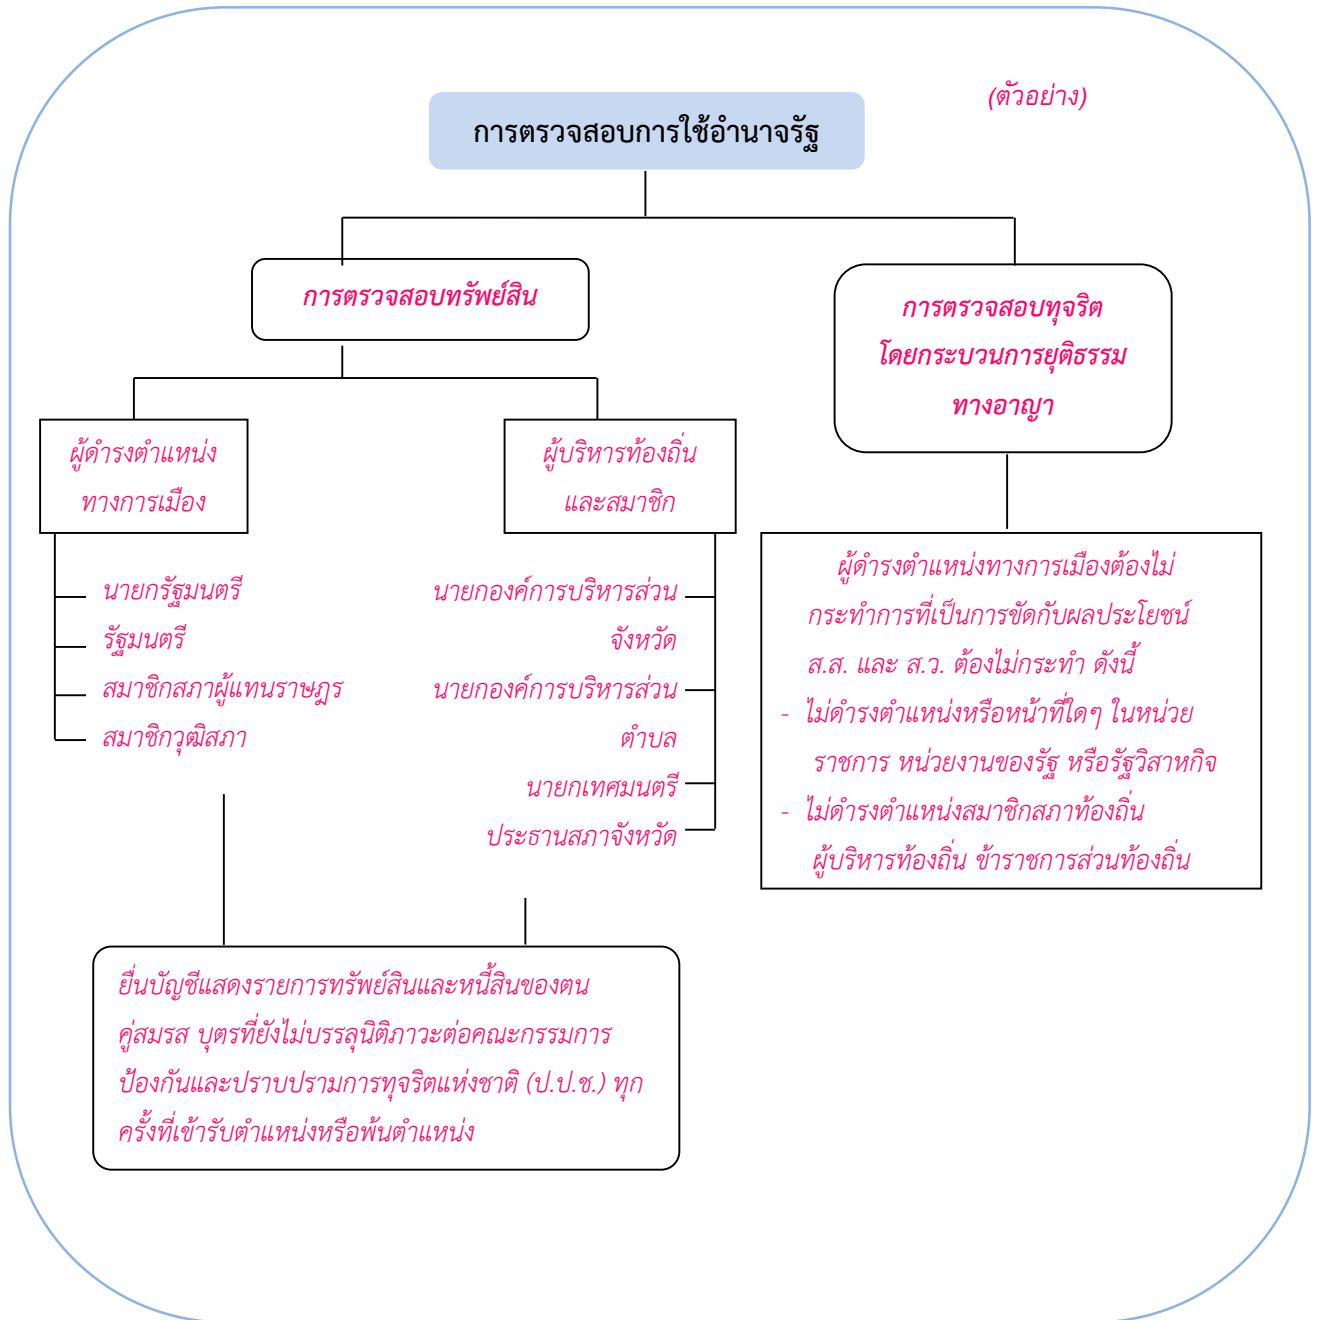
(ตัวอย่าง)

การตรวจสอบการใช้อำนาจรัฐ

การตรวจสอบทรัพย์สิน

การตรวจสอบทุจริต โดยกระบวนการยุติธรรม ทางอาญา

ผู้ดำรงตำแหน่ง ทางการเมือง

ผู้บริหารท้องถิ่น และสมาชิก

นายกรัฐมนตรี
รัฐมนตรี
สมาชิกสภาผู้แทนราษฎร
สมาชิกวุฒิสภา

นายกองค์การบริหารส่วนจังหวัด
นายกองค์การบริหารส่วนตำบล
นายกเทศมนตรี
ประธานสภาจังหวัด

ผู้ดำรงตำแหน่งทางการเมืองต้องไม่กระทำการที่เป็นการขัดกับผลประโยชน์ ส.ส. และ ส.ว. ต้องไม่กระทำ ดังนี้
- ไม่ดำรงตำแหน่งหรือหน้าที่ใดๆ ในหน่วยราชการ หน่วยงานของรัฐ หรือรัฐวิสาหกิจ
- ไม่ดำรงตำแหน่งสมาชิกสภาท้องถิ่น ผู้บริหารท้องถิ่น ข้าราชการส่วนท้องถิ่น

ยื่นบัญชีแสดงรายการทรัพย์สินและหนี้สินของตน คู่สมรส บุตรที่ยังไม่บรรลุนิติภาวะต่อคณะกรรมการป้องกันและปราบปรามการทุจริตแห่งชาติ (ป.ป.ช.) ทุกครั้งที่เข้ารับตำแหน่งหรือพ้นตำแหน่ง